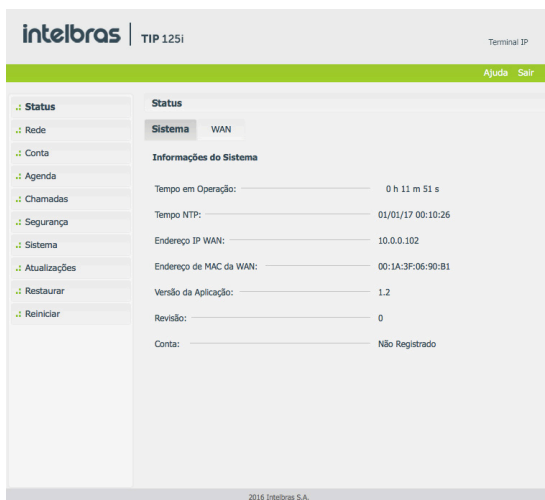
intelbras | TIP 125i

Terminal IP

Ajuda Sair

.: Status
.: Rede
.: Conta
.: Agenda
.: Chamadas
.: Segurança
.: Sistema
.: Atualizações
.: Restaurar
.: Reiniciar

Status

Sistema WAN

Informações do Sistema

| | |
|---|---|
| Tempo em Operação: | 0 h 11 m 51 s |
| Tempo NTP: | 01/01/17 00:10:26 |
| Endereço IP WAN: | 10.0.0.102 |
| Endereço de MAC da WAN: | 00:1A:3F:06:90:B1 |
| Versão da Aplicação: | 1.2 |
| Revisão: | 0 |
| Conta: | Não Registrado |

2016 Intelbras S.A.